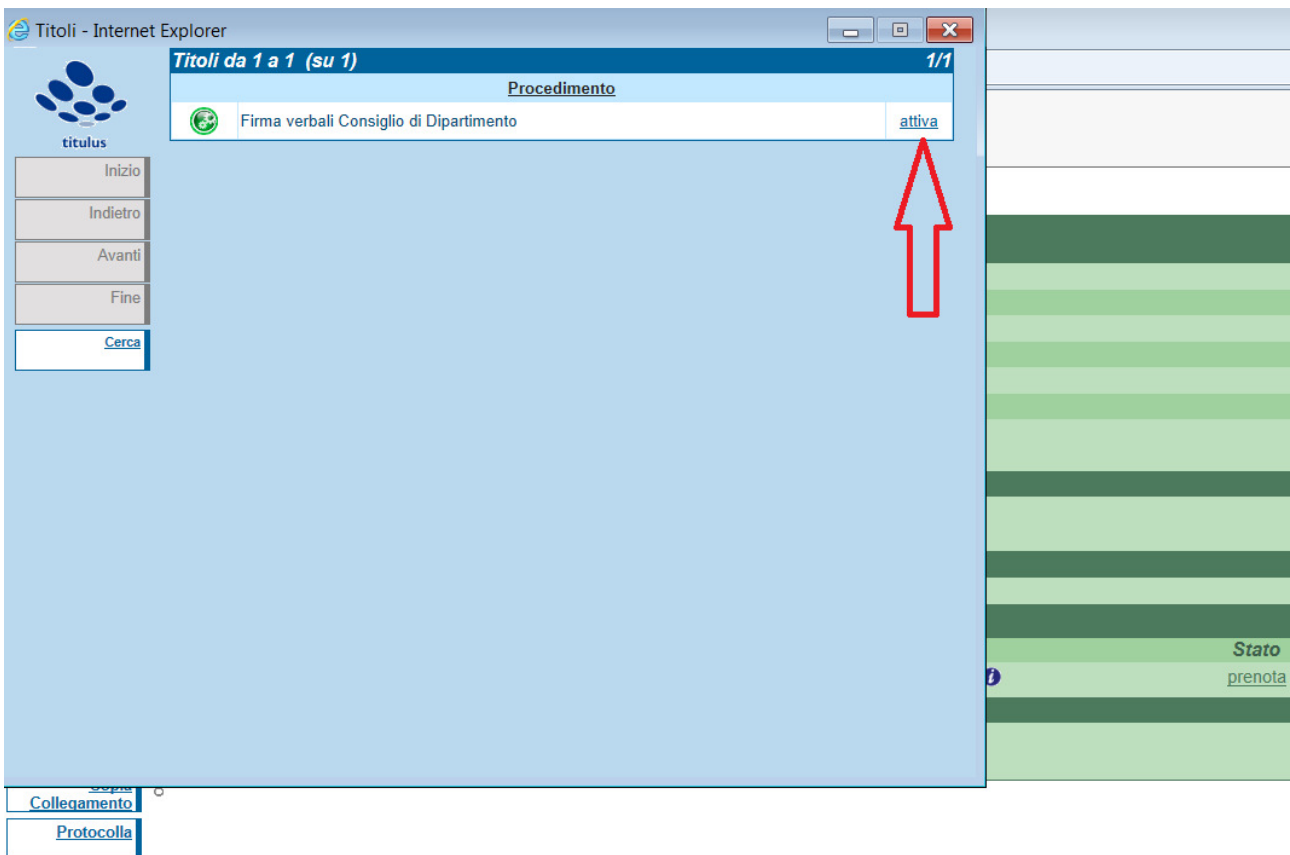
Titoli - Internet Explorer

titulus

Inizio

Indietro

Avanti

Fine

Cerca

Titoli da 1 a 1 (su 1) 1/1

Procedimento

Firma verbali Consiglio di Dipartimento attiva

Stato

prenota

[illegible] Collegamento

Protocolla